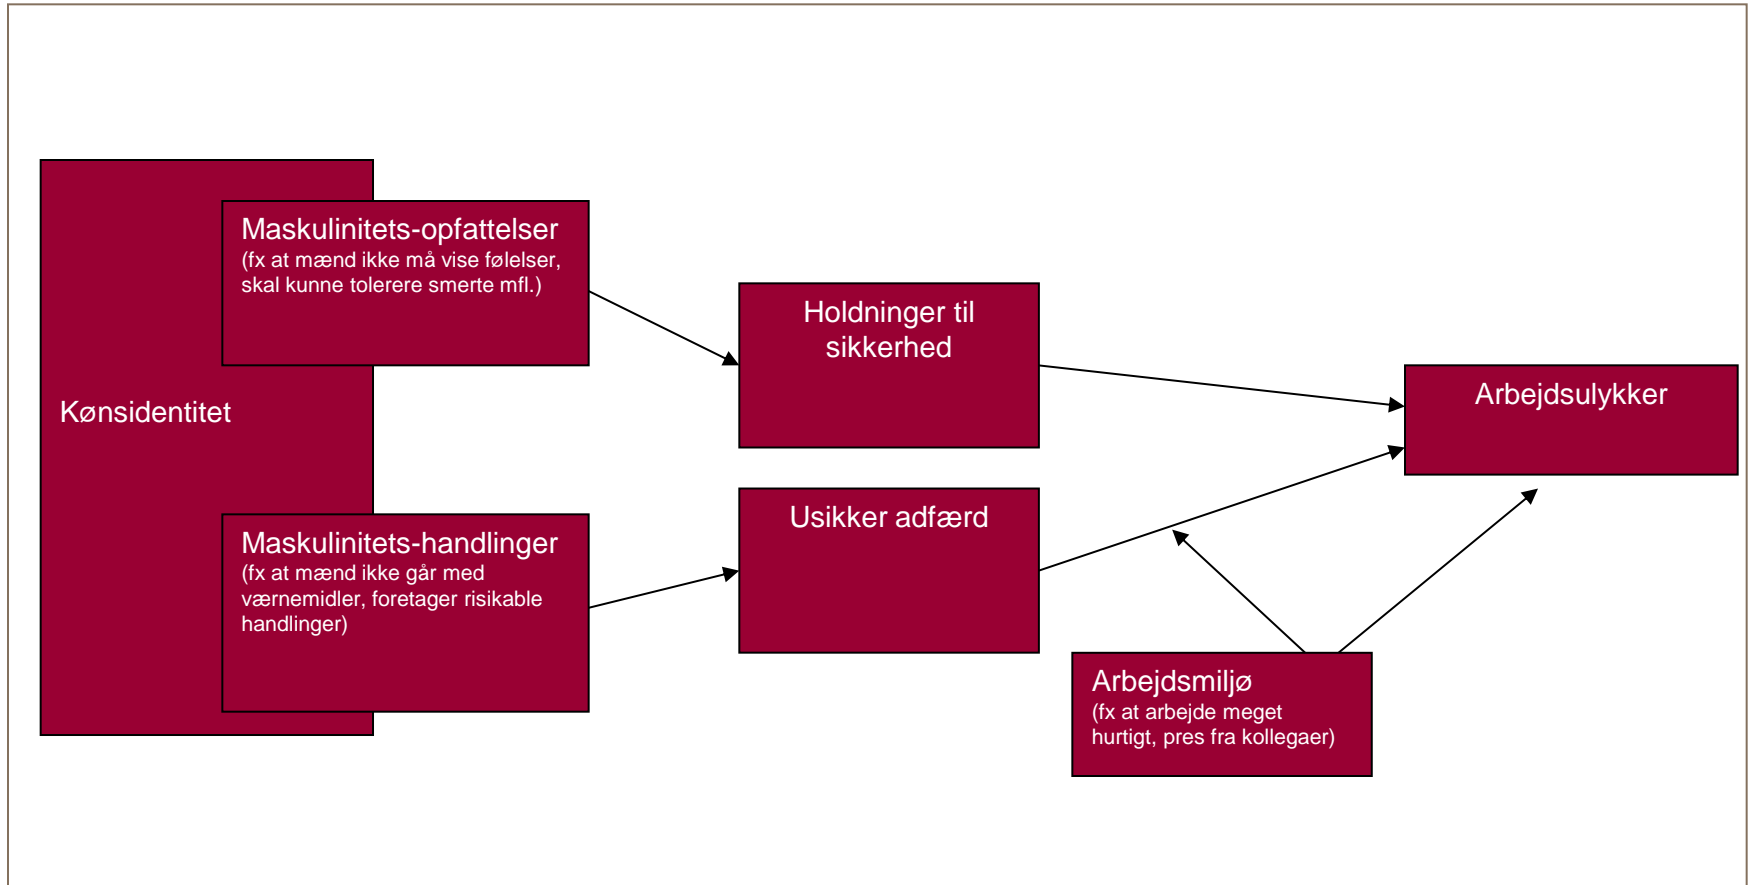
Kønsidentitet

Maskulinitets-opfattelser
(fx at mænd ikke må vise følelser, skal kunne tolerere smerte mfl.)

Maskulinitets-handlinger
(fx at mænd ikke går med værnemidler, foretager risikable handlinger)

Holdninger til sikkerhed

Usikker adfærd

Arbejdsulykker

Arbejdsmiljø
(fx at arbejde meget hurtigt, pres fra kollegaer)